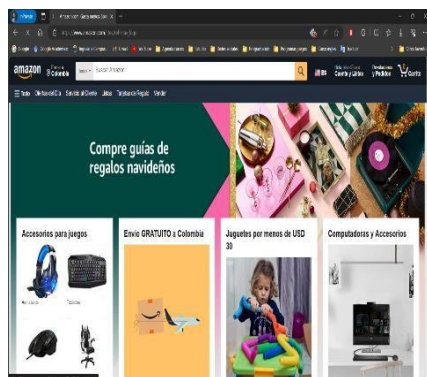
amazon Enviar a Colombia

Todos Buscar Amazon

ES

Hola, Identifícate Cuenta y Listas

Devoluciones y Pedidos

Carrito

Todo Ofertas del Día Servicio al Cliente Listas Tarjetas de Regalo Vender

Compre guías de regalos navideños

Accesorios para juegos

Auriculares

Teclados

Envío GRATUITO a Colombia

Juguetes por menos de USD 30

Computadoras y Accesorios